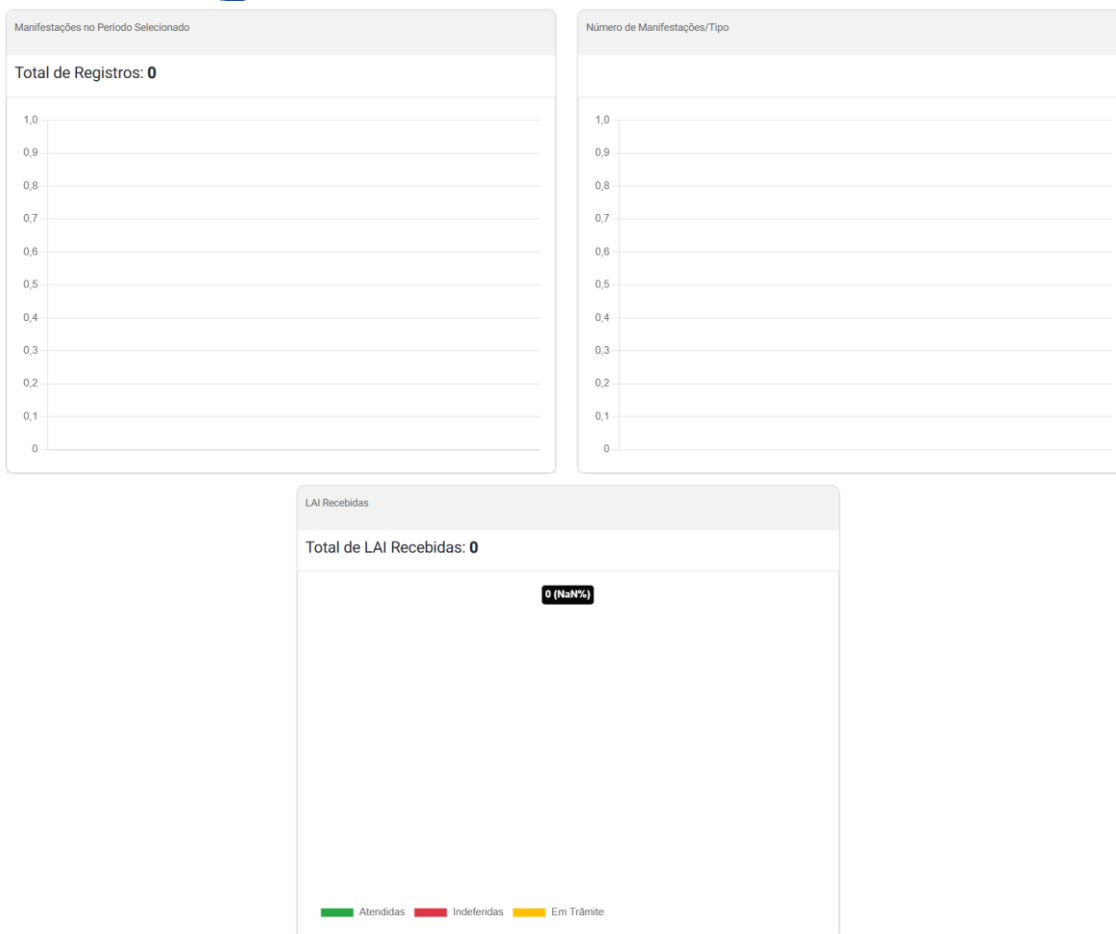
Manifestações no Período Selecionado

Total de Registros: **0**

1,0
0,9
0,8
0,7
0,6
0,5
0,4
0,3
0,2
0,1
0

Número de Manifestações/Tipo

1,0
0,9
0,8
0,7
0,6
0,5
0,4
0,3
0,2
0,1
0

LAI Recebidas

Total de LAI Recebidas: **0**

0 (NaN%)

Atendidas Indeferidas Em Trâmite